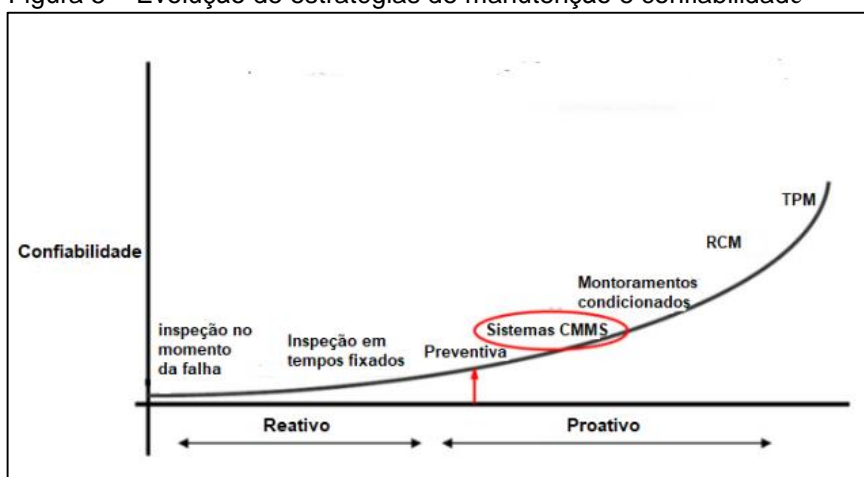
Figura 3 – Evolução de estratégias de manutenção e confiabilidade

Confiabilidade

TPM

RCM

Montoramentos condicionados

Sistemas CMMS

Preventiva

inspeção no momento da falha

Inspeção em tempos fixados

Reativo

Proativo